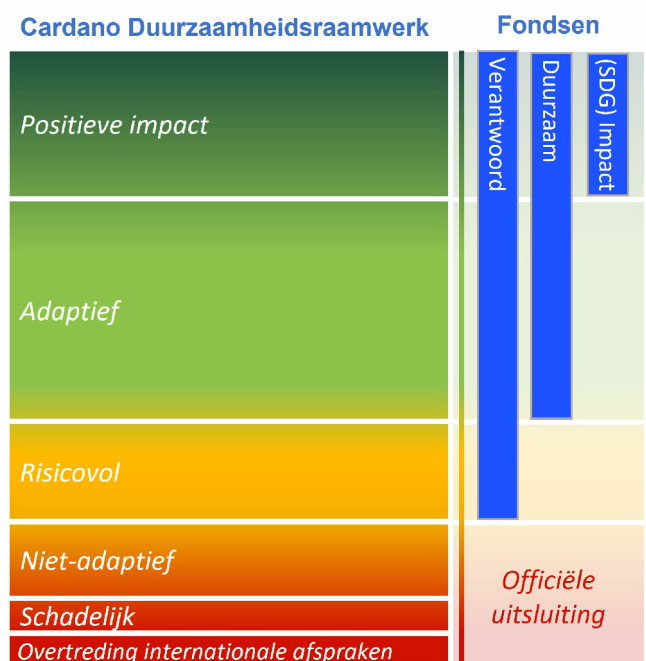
Cardano Duurzaamheidsraamwerk

Positieve impact

Adaptief

Risicovol

Niet-adaptief

Schadelijk

Overtreding internationale afspraken

Fondsen

Verantwoord

Duurzaam

(SDG) Impact

Officiële uitsluiting